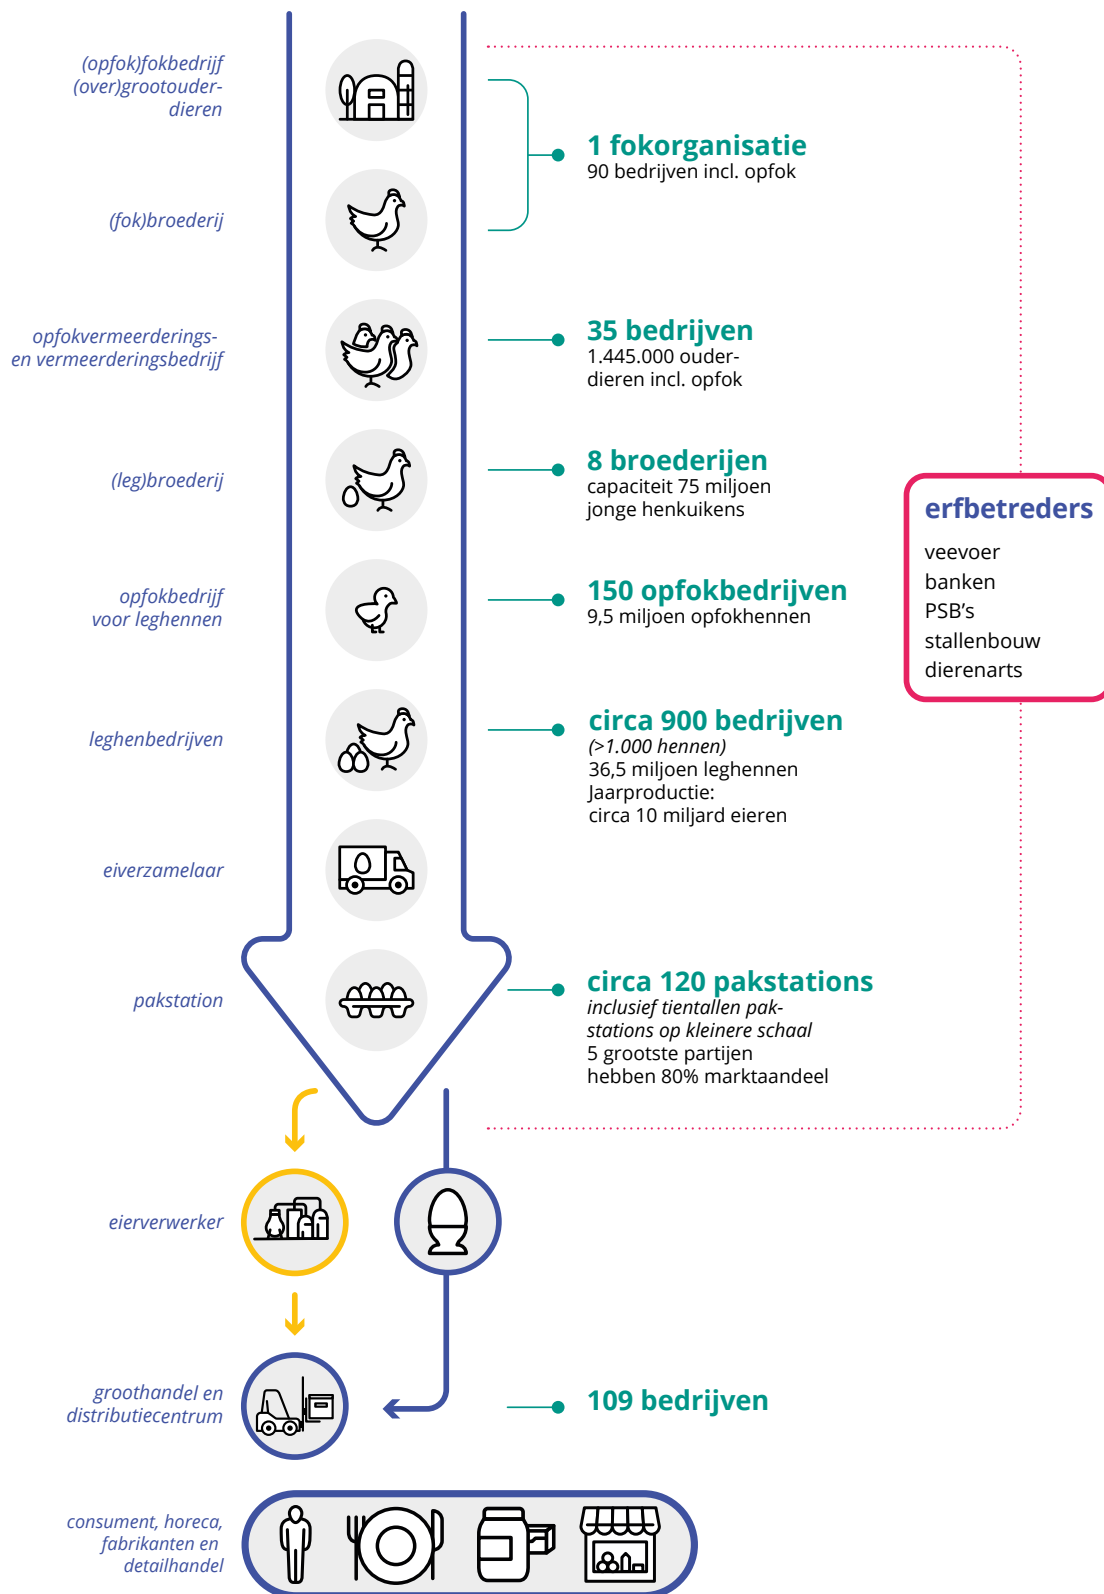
(opfok)fokbedrijf (over)grootouderdieren

(fok)broederij

opfokvermeerderings- en vermeerderingsbedrijf

(leg)broederij

opfokbedrijf voor leghennen

leghenbedrijven

eiverzamelaar

pakstation

eierverwerker

groothandel en distributiecentrum

consument, horeca, fabrikanten en detailhandel

1 fokorganisatie
90 bedrijven incl. opfok

35 bedrijven
1.445.000 ouderdieren incl. opfok

8 broederijen
capaciteit 75 miljoen jonge henkuikens

150 opfokbedrijven
9,5 miljoen opfokhennen

circa 900 bedrijven
(>1.000 hennen)
36,5 miljoen leghennen
Jaarproductie:
circa 10 miljard eieren

circa 120 pakstations
inclusief tientallen pakstations op kleinere schaal
5 grootste partijen hebben 80% marktaandeel

109 bedrijven

erfbetreders
veevoer
banken
PSB's
stallenbouw
dierenarts